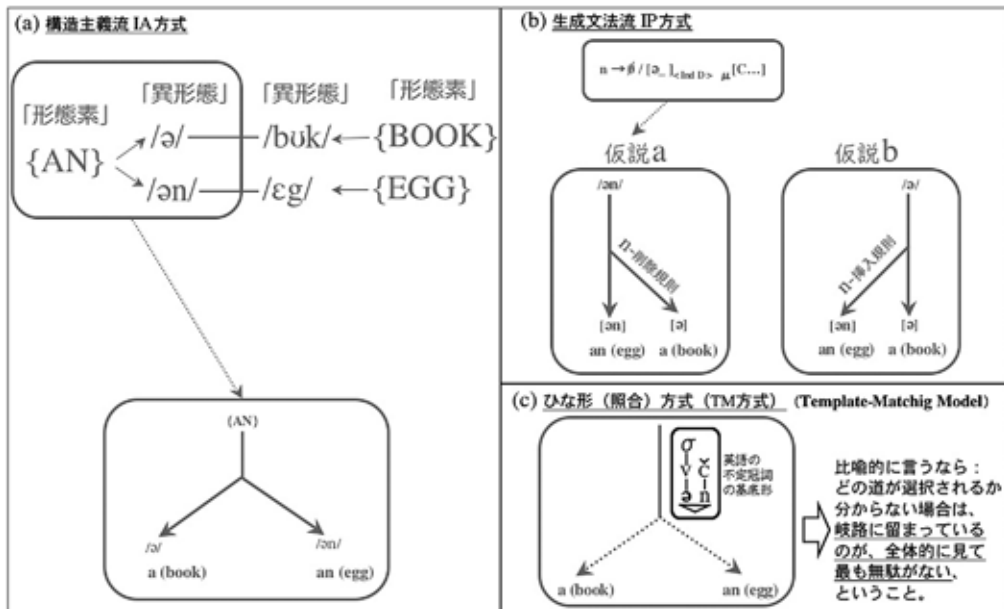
(a) 構造主義流 IA方式

「形態素」 「異形態」 「異形態」 「形態素」

{AN} /ə/ /bʊk/ ← {BOOK}

/ən/ /ɛg/ ← {EGG}

{AN}

/ə/ a (book)

/ən/ an (egg)

(b) 生成文法流 IP方式

n → ø / [ə_ ]$_{<Ind D>}$ $_{\mu}$[C...]

仮説a

/ən/

n-削除規則

[ən] an (egg) [ə] a (book)

仮説b

/ə/

n-挿入規則

[ən] an (egg) [ə] a (book)

(c) ひな形（照合）方式（TM方式） (Template-Matchig Model)

σ V Č ə n

英語の不定冠詞の基底形

a (book) an (egg)

比喩的に言うなら：どの道が選択されるか分からない場合は、岐路に留まっているのが、全体的に見て最も無駄がない、ということ。